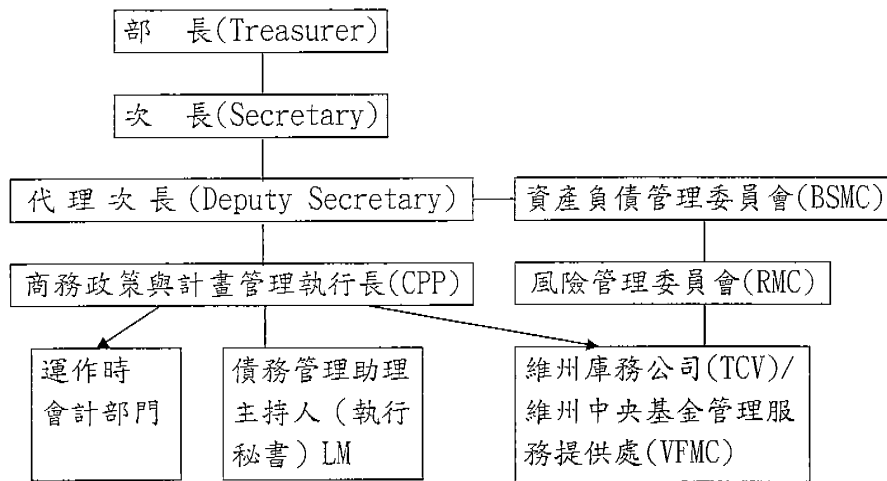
部　長(Treasurer)

次　長(Secretary)

代理次長(Deputy Secretary)

資產負債管理委員會(BSMC)

商務政策與計畫管理執行長(CPP)

風險管理委員會(RMC)

運作時會計部門

債務管理助理主持人（執行秘書）LM

維州庫務公司(TCV)/維州中央基金管理服務提供處(VFMC)